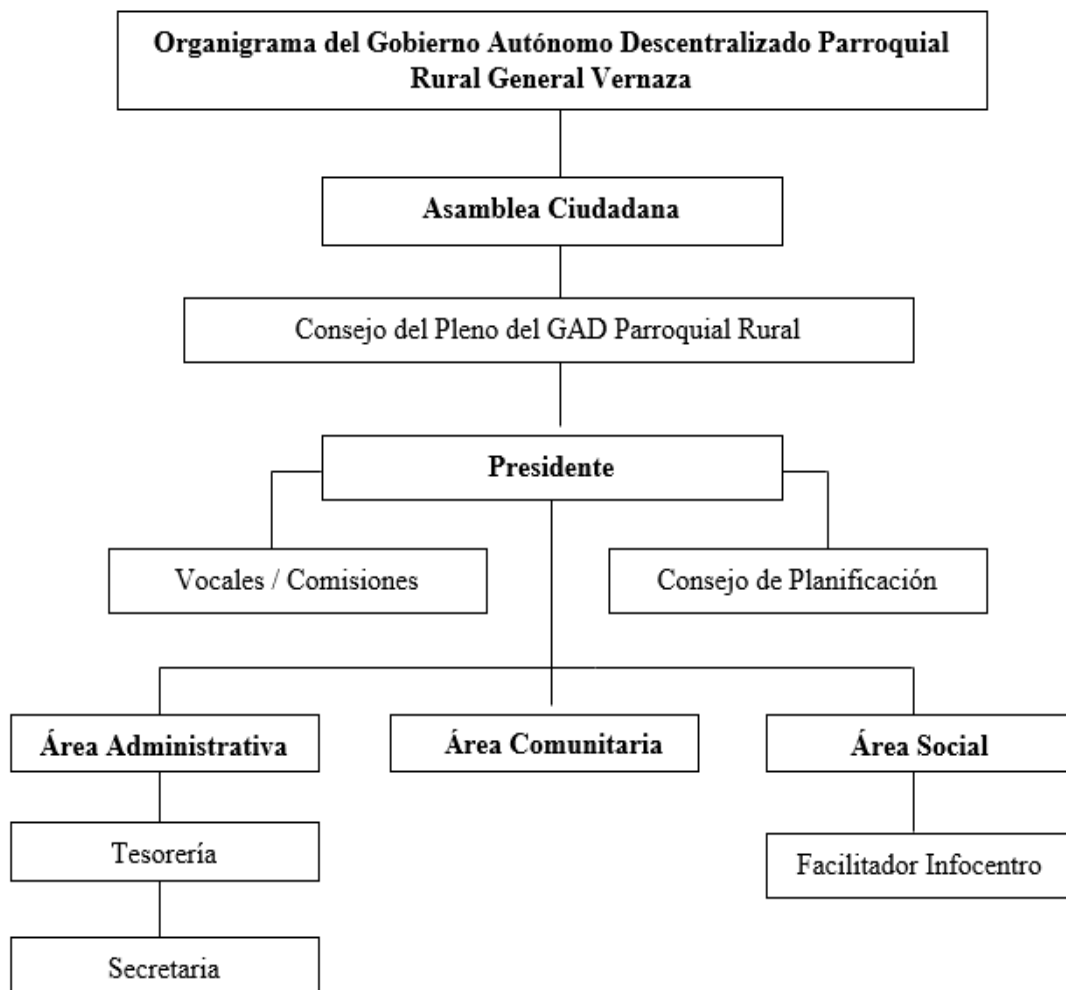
Organigrama del Gobierno Autónomo Descentralizado Parroquial Rural General Vernaza

Asamblea Ciudadana

Consejo del Pleno del GAD Parroquial Rural

Presidente

Vocales / Comisiones

Consejo de Planificación

Área Administrativa

Área Comunitaria

Área Social

Tesorería

Facilitador Infocentro

Secretaria